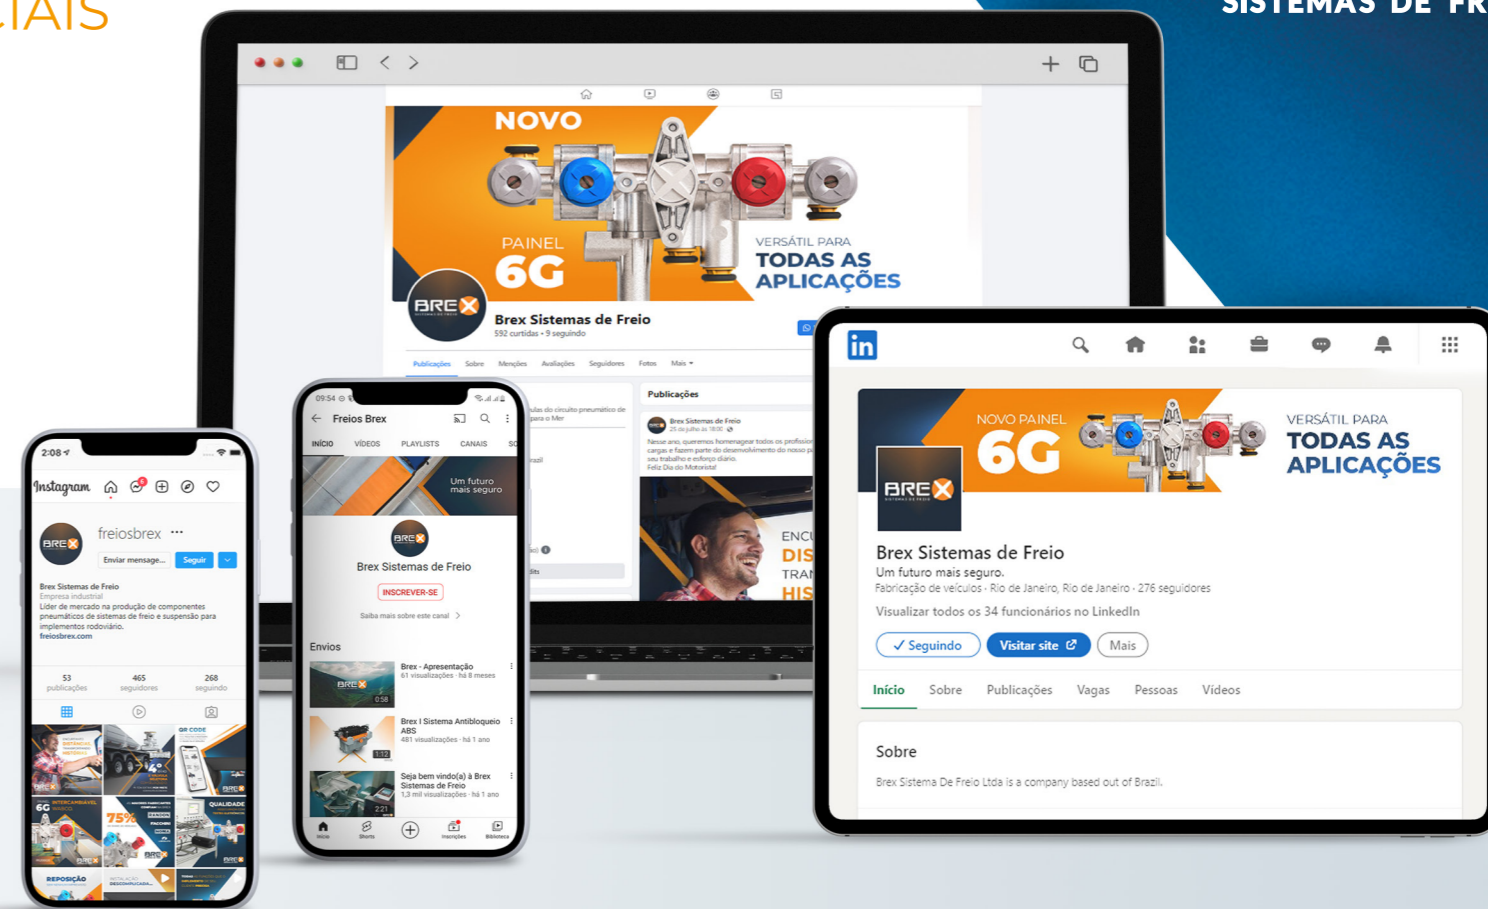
CIAIS

SISTEMAS DE FR

NOVO

PAINEL 6G

VERSÁTIL PARA TODAS AS APLICAÇÕES

BREX

Brex Sistemas de Freio
592 curtidas · 9 seguindo

Publicações Sobre Menções Avaliações Seguidores Fotos Mais

Publicações

Brex Sistemas de Freio

ENC DIS TRAN HIS

2:08

Instagram

freiosbrex ···

Enviar mensage... Seguir

Brex Sistemas de Freio
Empresa industrial
Líder de mercado na produção de componentes pneumáticos de sistemas de freio e suspensão para implementos rodoviário.
freiosbrex.com

53 publicações | 465 seguidores | 268 seguindo

75%

REPOSIÇÃO

09:54

Freios Brex

INÍCIO VÍDEOS PLAYLISTS CANAIS

Um futuro mais seguro

Brex Sistemas de Freio

INSCREVER-SE

Saiba mais sobre este canal

Envios

Brex - Apresentação
61 visualizações · há 8 meses

0:58

Brex I Sistema Antibloqueio ABS
481 visualizações · há 1 ano

1:12

Seja bem vindo(a) à Brex Sistemas de Freio
1,3 mil visualizações · há 1 ano

2:21

in

NOVO PAINEL 6G

VERSÁTIL PARA TODAS AS APLICAÇÕES

Brex Sistemas de Freio
Um futuro mais seguro.
Fabricação de veículos · Rio de Janeiro, Rio de Janeiro · 276 seguidores

Visualizar todos os 34 funcionários no LinkedIn

✓ Seguindo | Visitar site | Mais

Início Sobre Publicações Vagas Pessoas Vídeos

Sobre

Brex Sistema De Freio Ltda is a company based out of Brazil.